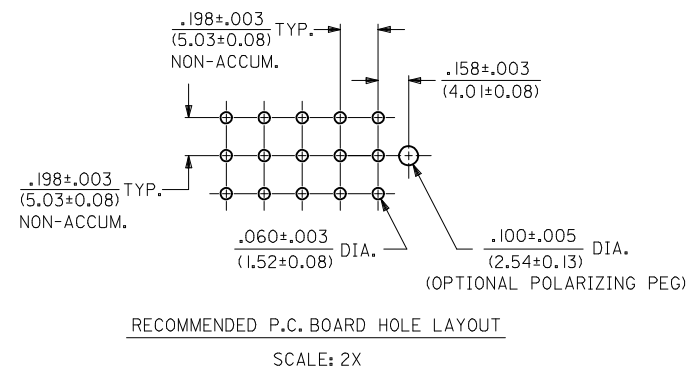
.198±.003
(5.03±0.08) TYP.
NON-ACCUM.

.158±.003
(4.01±0.08)

.198±.003
(5.03±0.08) TYP.
NON-ACCUM.

.060±.003
(1.52±0.08) DIA.

.100±.005
(2.54±0.13) DIA.
(OPTIONAL POLARIZING PEG)

RECOMMENDED P.C. BOARD HOLE LAYOUT

SCALE: 2X